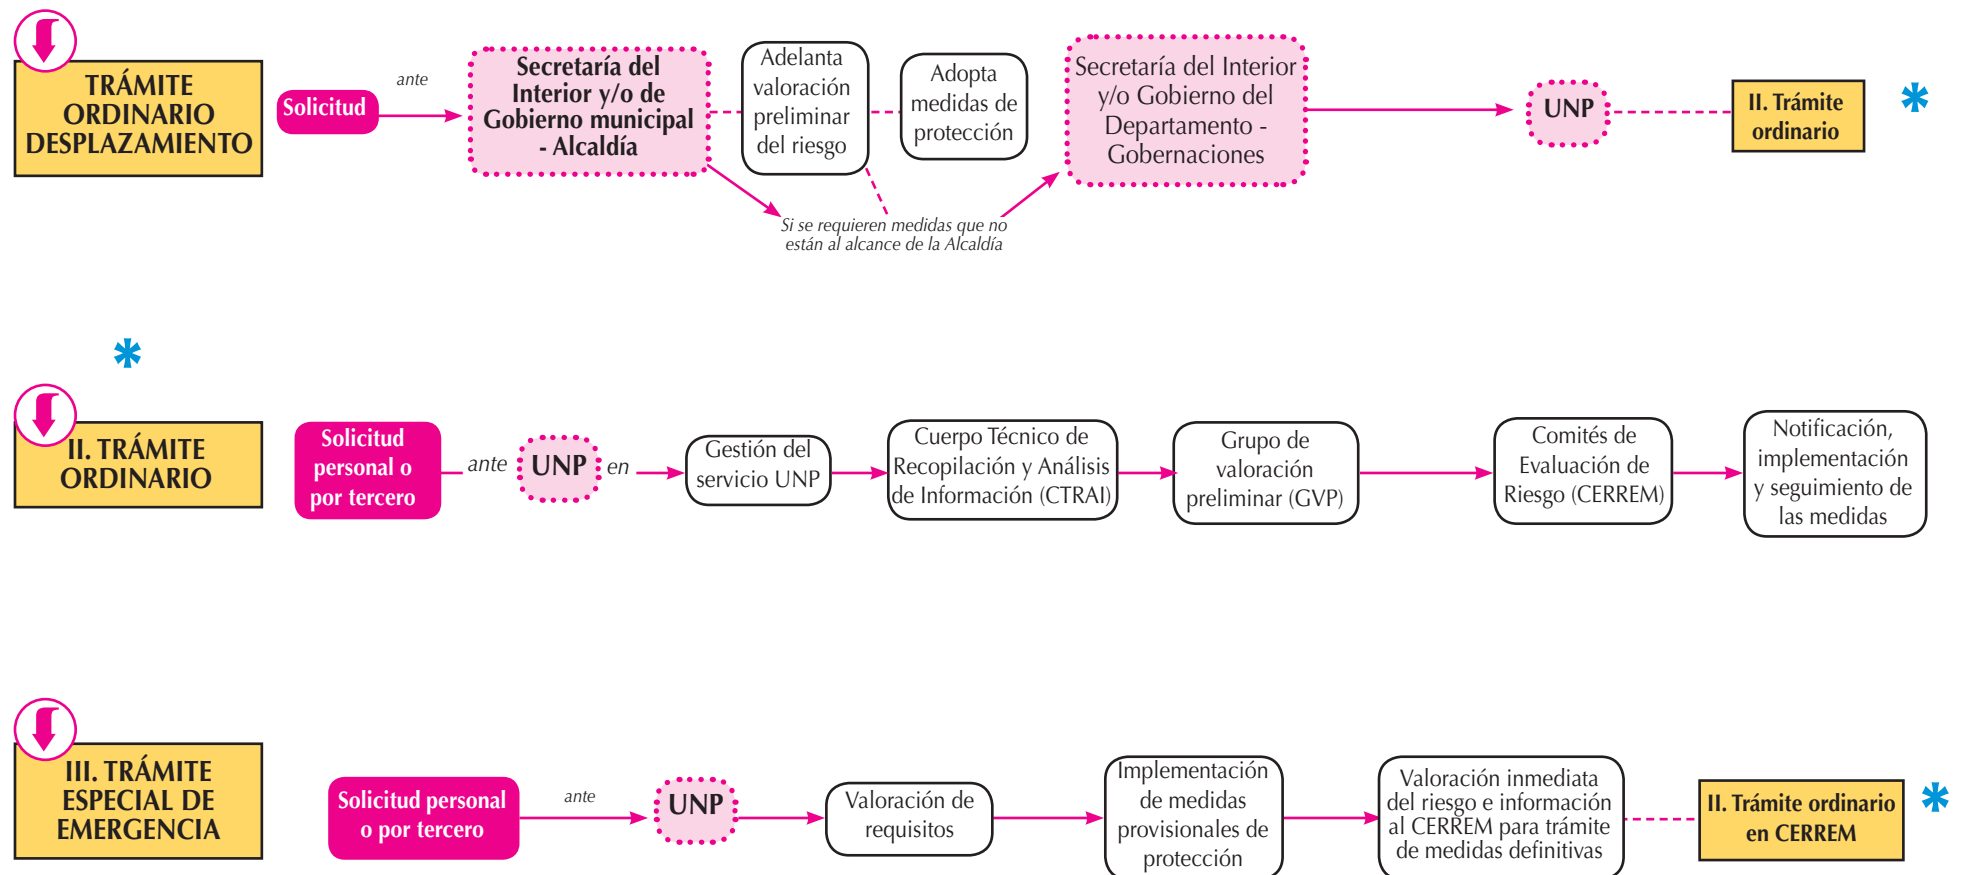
TRÁMITE ORDINARIO DESPLAZAMIENTO

Solicitud

ante

Secretaría del Interior y/o de Gobierno municipal - Alcaldía

Adelanta valoración preliminar del riesgo

Adopta medidas de protección

Si se requieren medidas que no están al alcance de la Alcaldía

Secretaría del Interior y/o Gobierno del Departamento - Gobernaciones

UNP

II. Trámite ordinario

*

*

II. TRÁMITE ORDINARIO

Solicitud personal o por tercero

ante

UNP

en

Gestión del servicio UNP

Cuerpo Técnico de Recopilación y Análisis de Información (CTRAI)

Grupo de valoración preliminar (GVP)

Comités de Evaluación de Riesgo (CERREM)

Notificación, implementación y seguimiento de las medidas

III. TRÁMITE ESPECIAL DE EMERGENCIA

Solicitud personal o por tercero

ante

UNP

Valoración de requisitos

Implementación de medidas provisionales de protección

Valoración inmediata del riesgo e información al CERREM para trámite de medidas definitivas

II. Trámite ordinario en CERREM

*